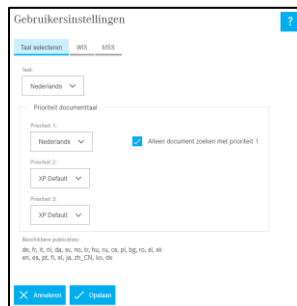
Gebruikersinstellingen

?

Taal selecteren
WIS
MSS

Taal:
Nederlands

Prioriteit documenttaal

Prioriteit 1:
Nederlands

Alleen document zoeken met prioriteit 1

Prioriteit 2:
XP Default

Prioriteit 3:
XP Default

Beschikbare publicaties:
de, fr, it, nl, da, sv, no, tr, hu, ru, cs, pl, bg, ro, sl, sk
en, es, pt, fi, el, ja, zh_CN, ko, de

Annuleren
Opslaan